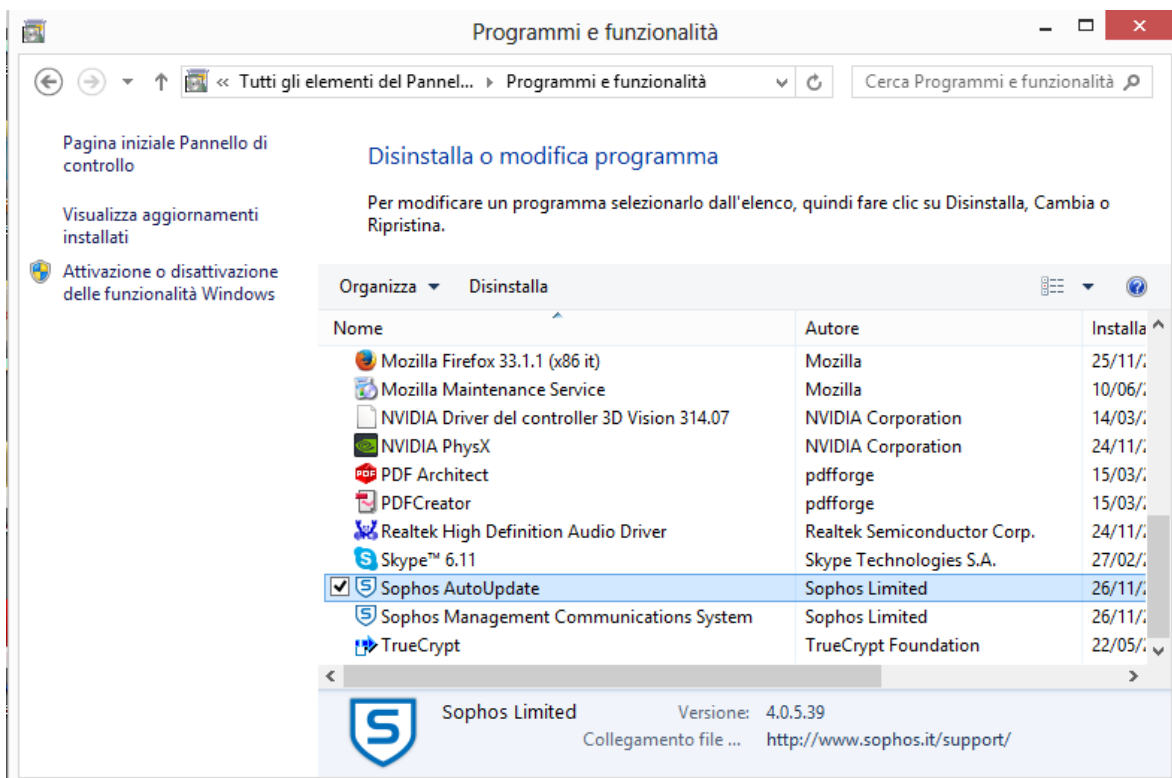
Programmi e funzionalità

« Tutti gli elementi del Pannel... › Programmi e funzionalità

Cerca Programmi e funzionalità

Pagina iniziale Pannello di controllo

Visualizza aggiornamenti installati

Attivazione o disattivazione delle funzionalità Windows

Disinstalla o modifica programma

Per modificare un programma selezionarlo dall'elenco, quindi fare clic su Disinstalla, Cambia o Ripristina.

Organizza ▾ Disinstalla

| Nome | Autore | Installa |
|---|---|---|
| Mozilla Firefox 33.1.1 (x86 it) | Mozilla | 25/11/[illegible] |
| Mozilla Maintenance Service | Mozilla | 10/06/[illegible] |
| NVIDIA Driver del controller 3D Vision 314.07 | NVIDIA Corporation | 14/03/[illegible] |
| NVIDIA PhysX | NVIDIA Corporation | 24/11/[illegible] |
| PDF Architect | pdfforge | 15/03/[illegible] |
| PDFCreator | pdfforge | 15/03/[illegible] |
| Realtek High Definition Audio Driver | Realtek Semiconductor Corp. | 24/11/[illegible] |
| Skype™ 6.11 | Skype Technologies S.A. | 27/02/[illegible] |
| Sophos AutoUpdate | Sophos Limited | 26/11/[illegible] |
| Sophos Management Communications System | Sophos Limited | 26/11/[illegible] |
| TrueCrypt | TrueCrypt Foundation | 22/05/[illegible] |

Sophos Limited Versione: 4.0.5.39
Collegamento file ... http://www.sophos.it/support/